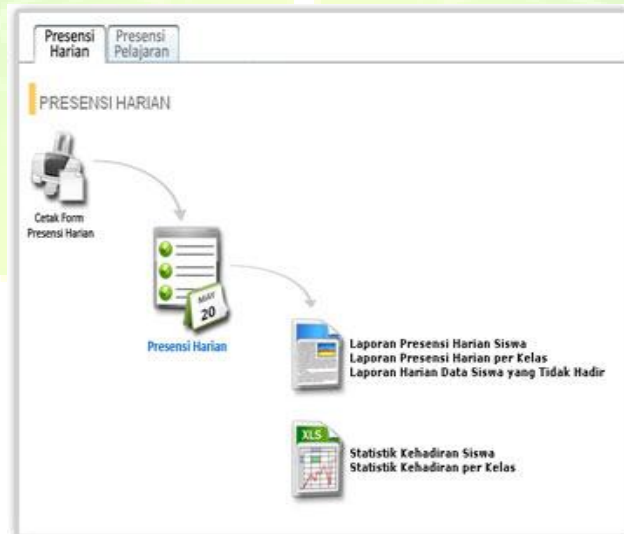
Presensi Harian | Presensi Pelajaran

PRESENSI HARIAN

Cetak Form Presensi Harian

MAY 20

Presensi Harian

Laporan Presensi Harian Siswa
Laporan Presensi Harian per Kelas
Laporan Harian Data Siswa yang Tidak Hadir

XLS

Statistik Kehadiran Siswa
Statistik Kehadiran per Kelas